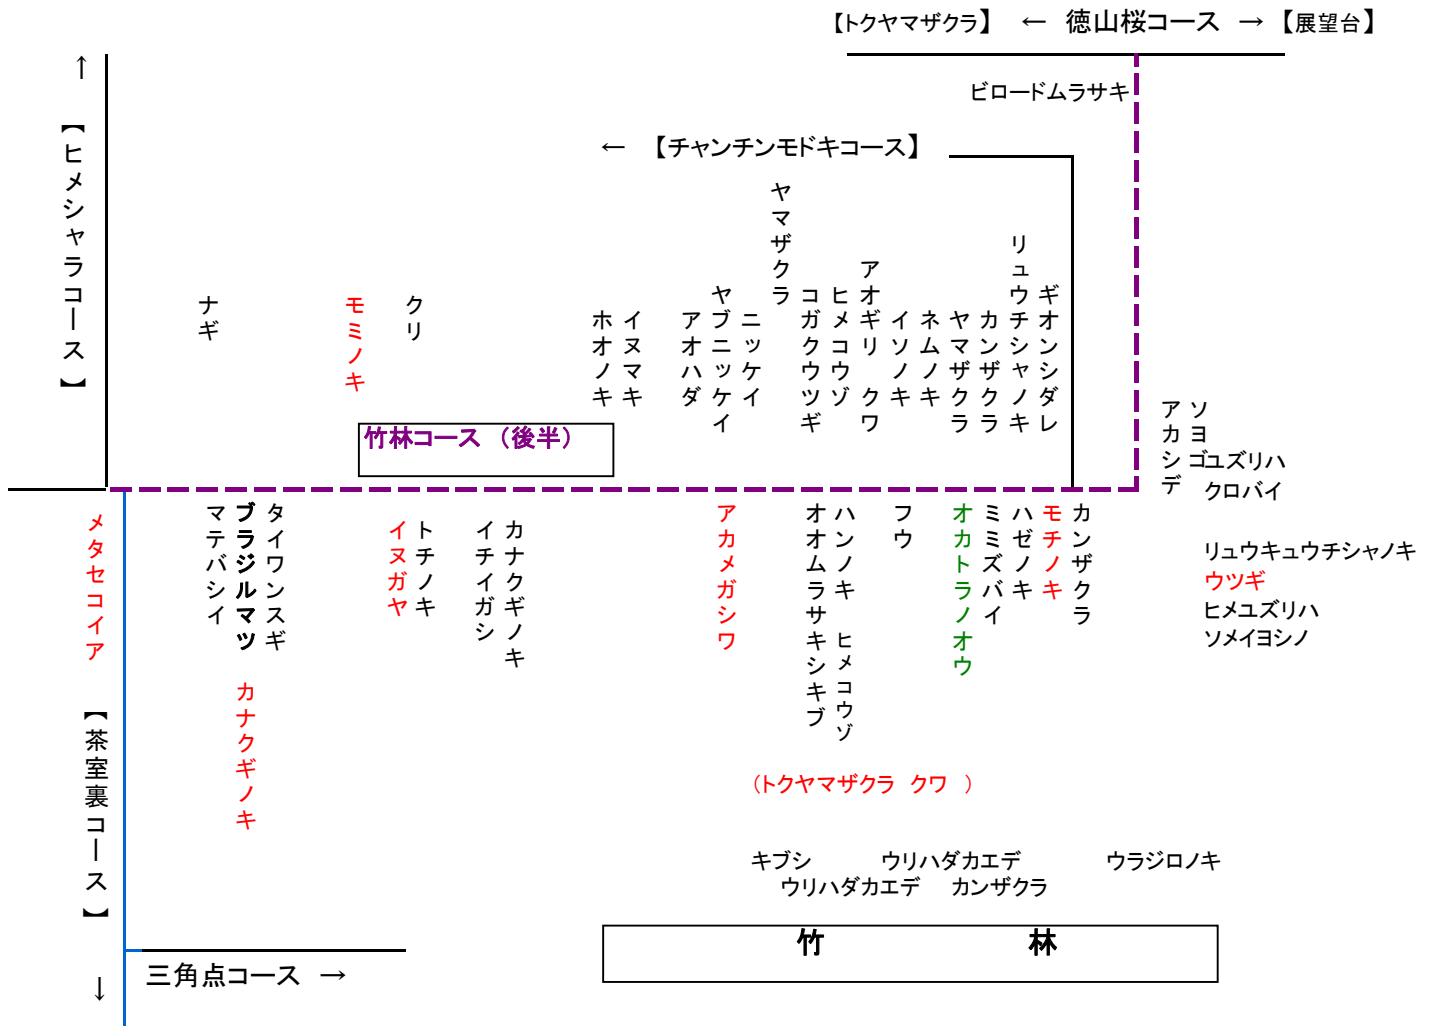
【トクヤマザクラ】 ← 徳山桜コース → 【展望台】

ビロードムラサキ

← 【チャンチンモドキコース】

↑

【ヒメシャラコース】

ナギ

モミノキ

クリ

ホオノキ

イヌマキ

アオハダ

ヤブニッケイ

ニッケイ

ヤマザクラ

コガクウツギ

ヒメコウゾ

アオギリ

クワ

イソノキ

ネムノキ

ヤマザクラ

カンザクラ

リュウチシャノキ

ギオンシダレ

竹林コース（後半）

アカシデ

ソヨゴ

ユズリハ

クロバイ

メタセコイア

マテバシイ

ブラジルマツ

タイワンスギ

カナクギノキ

イヌガヤ

トチノキ

イチイガシ

カナクギノキ

アカメガシワ

オオムラサキシキブ

ハンノキ

ヒメコウゾ

フウ

オカトラノオウ

ミミズバイ

ハゼノキ

モチノキ

カンザクラ

リュウキュウチシャノキ

ウツギ

ヒメユズリハ

ソメイヨシノ

【茶室裏コース】

（トクヤマザクラ クワ ）

キブシ

ウリハダカエデ

ウリハダカエデ

カンザクラ

ウラジロノキ

竹 林

↓

三角点コース →